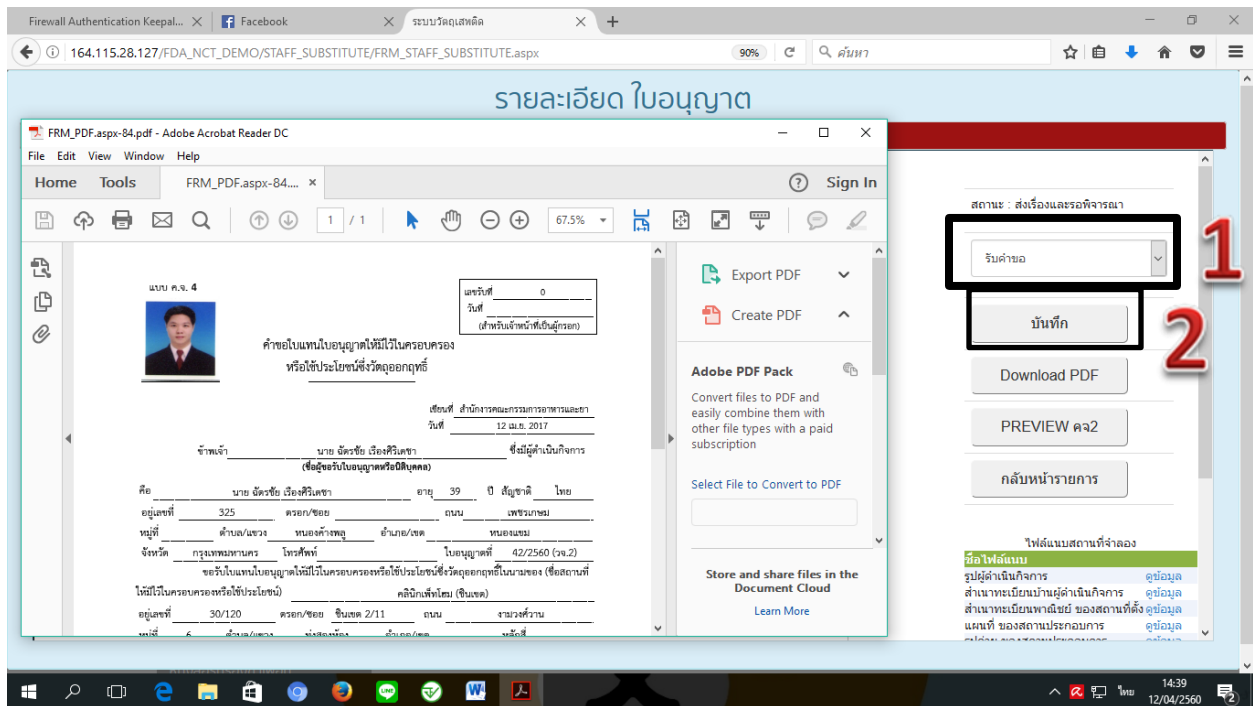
Firewall Authentication Keepal... × Facebook × ระบบวัตถุเสพติด × +

164.115.28.127/FDA_NCT_DEMO/STAFF_SUBSTITUTE/FRM_STAFF_SUBSTITUTE.aspx 90% ค้นหา

รายละเอียด ใบอนุญาต

FRM_PDF.aspx-84.pdf - Adobe Acrobat Reader DC

File Edit View Window Help

Home Tools FRM_PDF.aspx-84.... × Sign In

1 / 1 67.5%

แบบ ค.จ. 4

เลขรับที่ 0
วันที่
(สำหรับเจ้าหน้าที่เป็นผู้กรอก)

คำขอใบแทนใบอนุญาตให้มีไว้ในครอบครอง
หรือใช้ประโยชน์ซึ่งวัตถุออกฤทธิ์

เขียนที่ สำนักงานคณะกรรมการอาหารและยา
วันที่ 12 เม.ย. 2017

ข้าพเจ้า นาย ฉัตรชัย เรืองศิริเดชา ซึ่งมีผู้ดำเนินกิจการ
(ชื่อผู้ขอรับใบอนุญาตหรือนิติบุคคล)

คือ นาย ฉัตรชัย เรืองศิริเดชา อายุ 39 ปี สัญชาติ ไทย
อยู่เลขที่ 325 ตรอก/ซอย ถนน เพชรเกษม
หมู่ที่ ตำบล/แขวง หนองค้างพลู อำเภอ/เขต หนองแขม
จังหวัด กรุงเทพมหานคร โทรศัพท์ ใบอนุญาตที่ 42/2560 (วจ.2)
ขอรับใบแทนใบอนุญาตให้มีไว้ในครอบครองหรือใช้ประโยชน์ซึ่งวัตถุออกฤทธิ์ในนามของ (ชื่อสถานที่ให้มีไว้ในครอบครองหรือใช้ประโยชน์) คลินิกเพ็ทโฮม (ซินเขต)
อยู่เลขที่ 30/120 ตรอก/ซอย ซินเขต 2/11 ถนน งามวงศ์วาน

Export PDF
Create PDF

Adobe PDF Pack
Convert files to PDF and easily combine them with other file types with a paid subscription

Select File to Convert to PDF

Store and share files in the Document Cloud
Learn More

สถานะ : ส่งเรื่องและรอพิจารณา

รับคำขอ

1

บันทึก

2

Download PDF

PREVIEW คจ2

กลับหน้ารายการ

ไฟล์แนบสถานที่จำลอง

| ชื่อไฟล์แนบ | |
|---|---|
| รูปผู้ดำเนินกิจการ | ดูข้อมูล |
| สำเนาทะเบียนบ้านผู้ดำเนินกิจการ | ดูข้อมูล |
| สำเนาทะเบียนพาณิชย์ ของสถานที่ตั้ง | ดูข้อมูล |
| แผนที่ ของสถานประกอบการ | ดูข้อมูล |

14:39
12/04/2560
ไทย